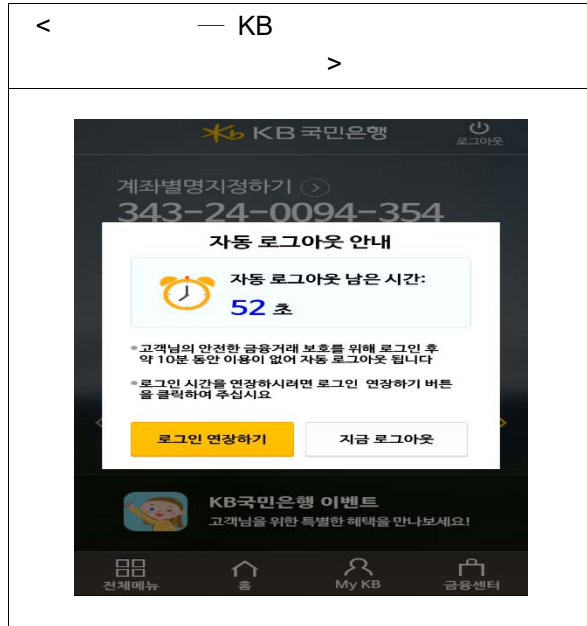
< — KB

>

KB 국민은행

로그아웃

계좌별명지정하기

343-24-0094-354

자동 로그아웃 안내

자동 로그아웃 남은 시간:

52 초

고객님의 안전한 금융거래 보호를 위해 로그인 후 약 10분 동안 이용이 없어 자동 로그아웃 됩니다

로그인 시간을 연장하시려면 로그인 연장하기 버튼을 클릭하여 주십시요

로그인 연장하기

지금 로그아웃

KB국민은행 이벤트

고객님을 위한 특별한 혜택을 만나보세요!

전체메뉴

홈

My KB

금융센터